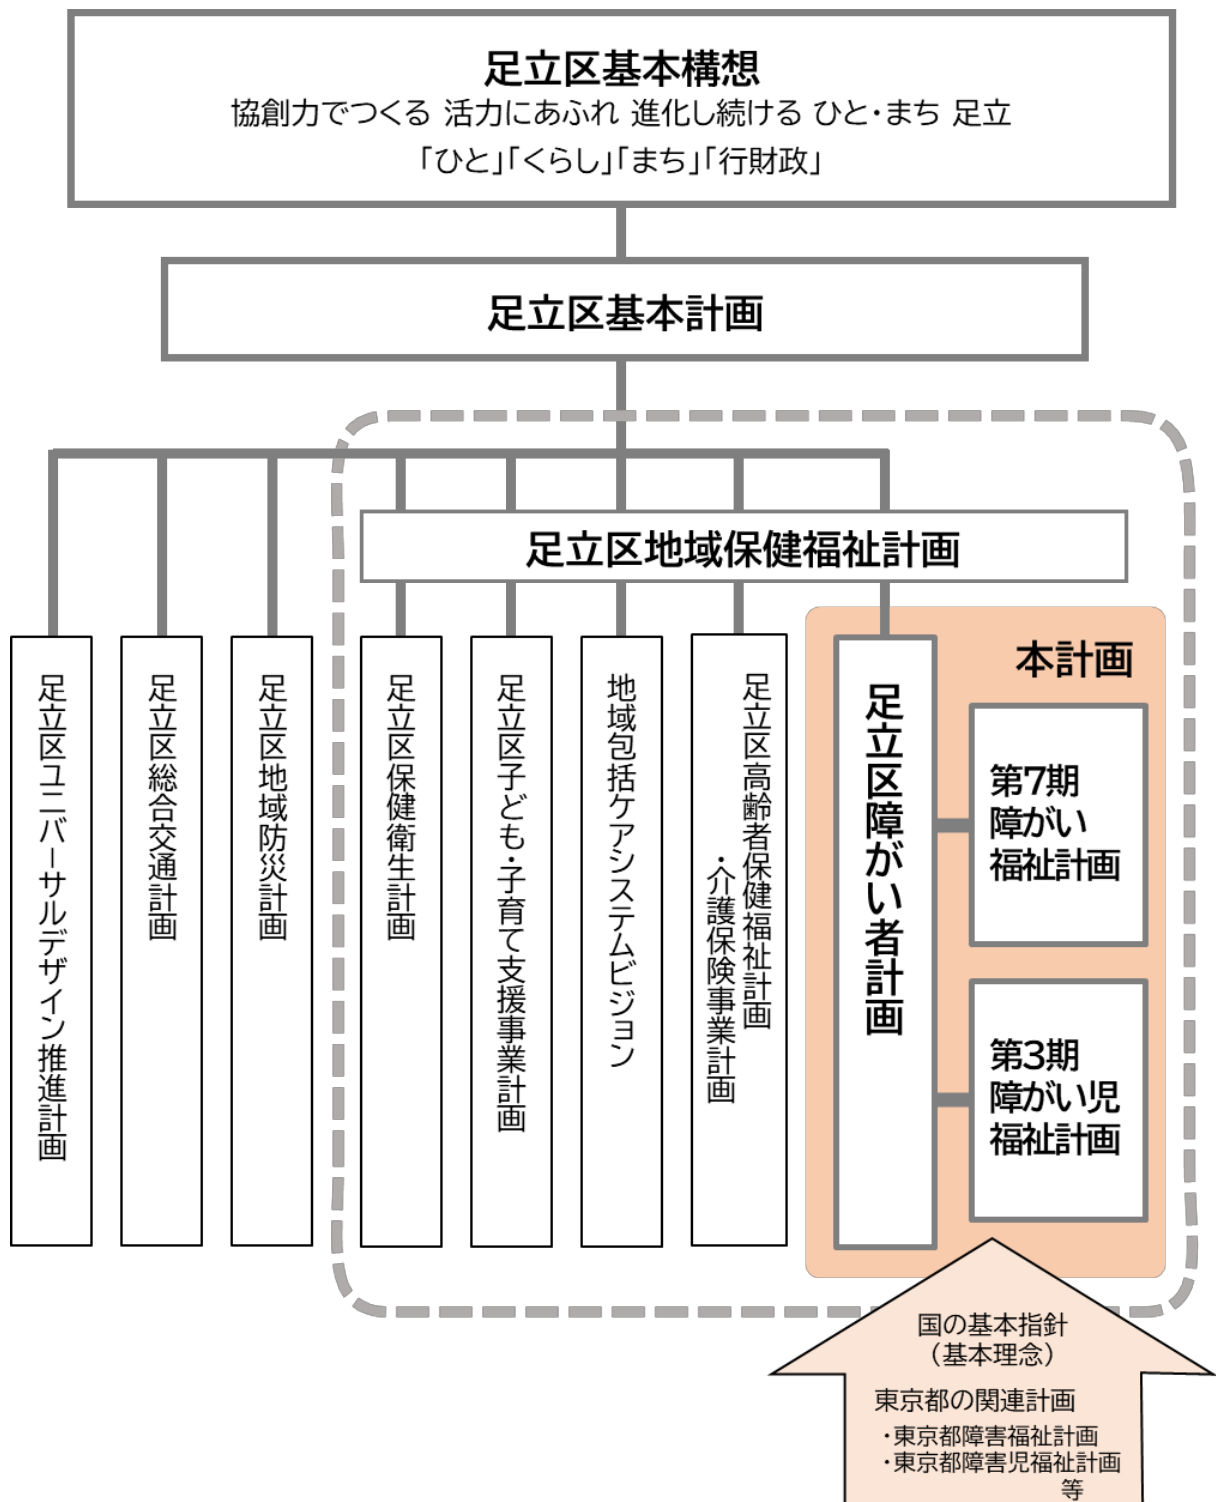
足立区基本構想
協創力でつくる 活力にあふれ 進化し続ける ひと・まち 足立
「ひと」「くらし」「まち」「行財政」

足立区基本計画

足立区地域保健福祉計画

足立区ユニバーサルデザイン推進計画

足立区総合交通計画

足立区地域防災計画

足立区保健衛生計画

足立区子ども・子育て支援事業計画

地域包括ケアシステムビジョン

足立区高齢者保健福祉計画・介護保険事業計画

本計画

足立区障がい者計画

第7期障がい福祉計画

第3期障がい児福祉計画

国の基本指針（基本理念）
東京都の関連計画
・東京都障害福祉計画
・東京都障害児福祉計画
等